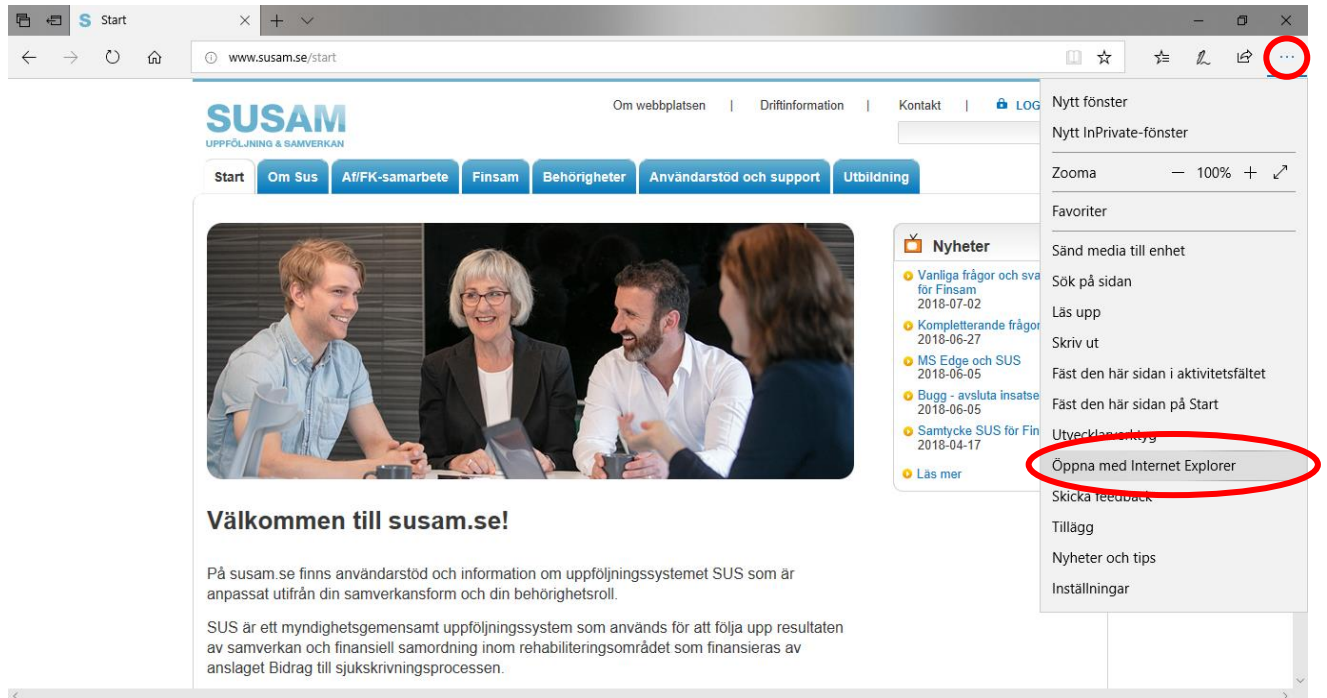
Start

www.susam.se/start

SUSAM
UPPFÖLJNING & SAMVERKAN

Om webbplatsen | Driftinformation | Kontakt | LOG

Start | Om Sus | Af/FK-samarbete | Finsam | Behörigheter | Användarstöd och support | Utbildning

Nyheter
Vanliga frågor och sva för Finsam
2018-07-02
Kompletterande frågor
2018-06-27
MS Edge och SUS
2018-06-05
Bugg - avsluta insatse
2018-06-05
Samtycke SUS för Fin
2018-04-17
Läs mer

Välkommen till susam.se!

På susam.se finns användarstöd och information om uppföljningssystemet SUS som är anpassat utifrån din samverkansform och din behörighetsroll.

SUS är ett myndighetsgemensamt uppföljningssystem som används för att följa upp resultaten av samverkan och finansiell samordning inom rehabiliteringsområdet som finansieras av anslaget Bidrag till sjukskrivningsprocessen.

Nytt fönster
Nytt InPrivate-fönster
Zooma — 100% +
Favoriter
Sänd media till enhet
Sök på sidan
Läs upp
Skriv ut
Fäst den här sidan i aktivitetsfältet
Fäst den här sidan på Start
Utvecklarverktyg
Öppna med Internet Explorer
Skicka feedback
Tillägg
Nyheter och tips
Inställningar